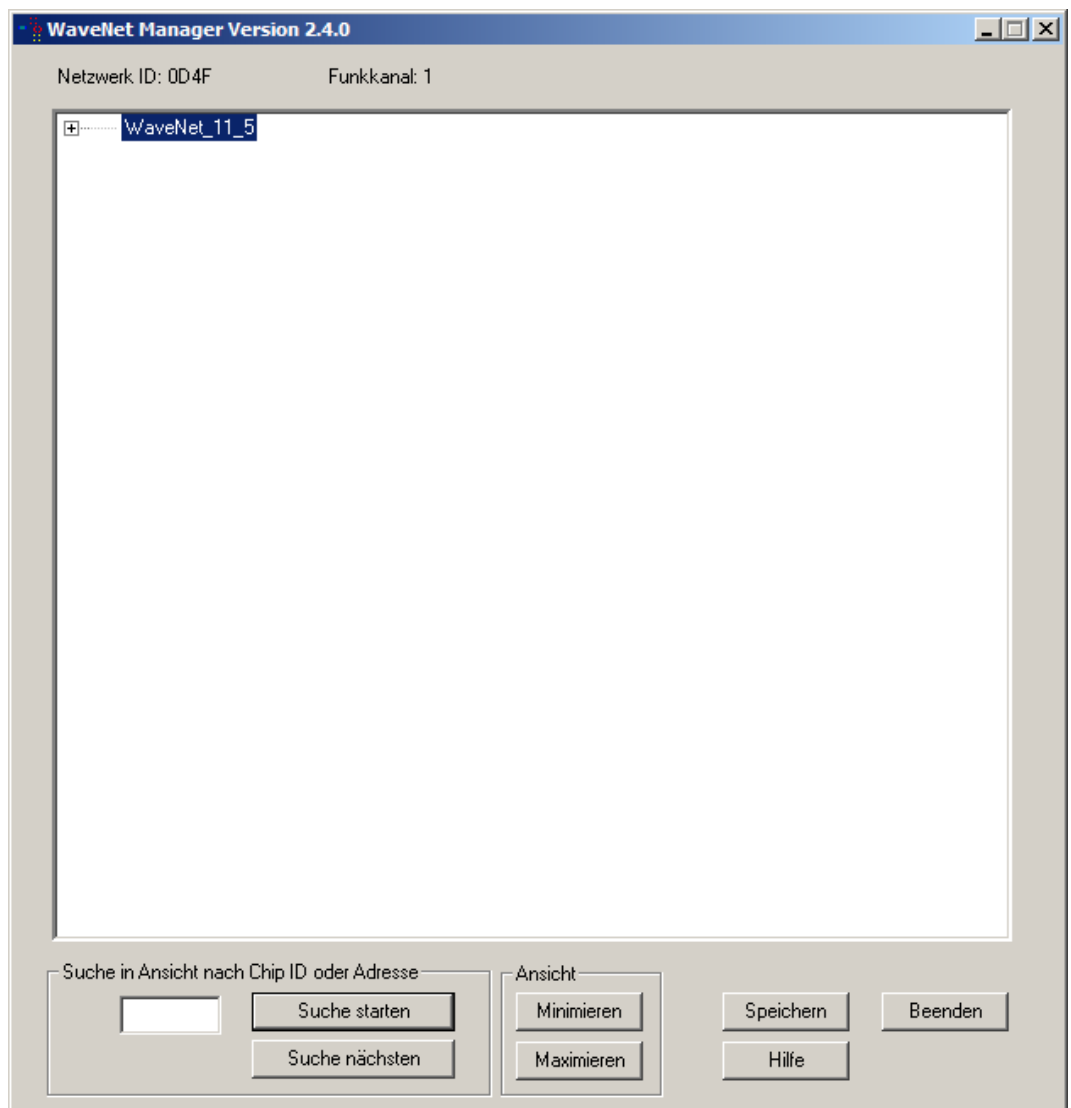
WaveNet Manager Version 2.4.0

Netzwerk ID: 0D4F

Funkkanal: 1

WaveNet_11_5

Suche in Ansicht nach Chip ID oder Adresse

Suche starten

Suche nächsten

Ansicht

Minimieren

Maximieren

Speichern

Hilfe

Beenden